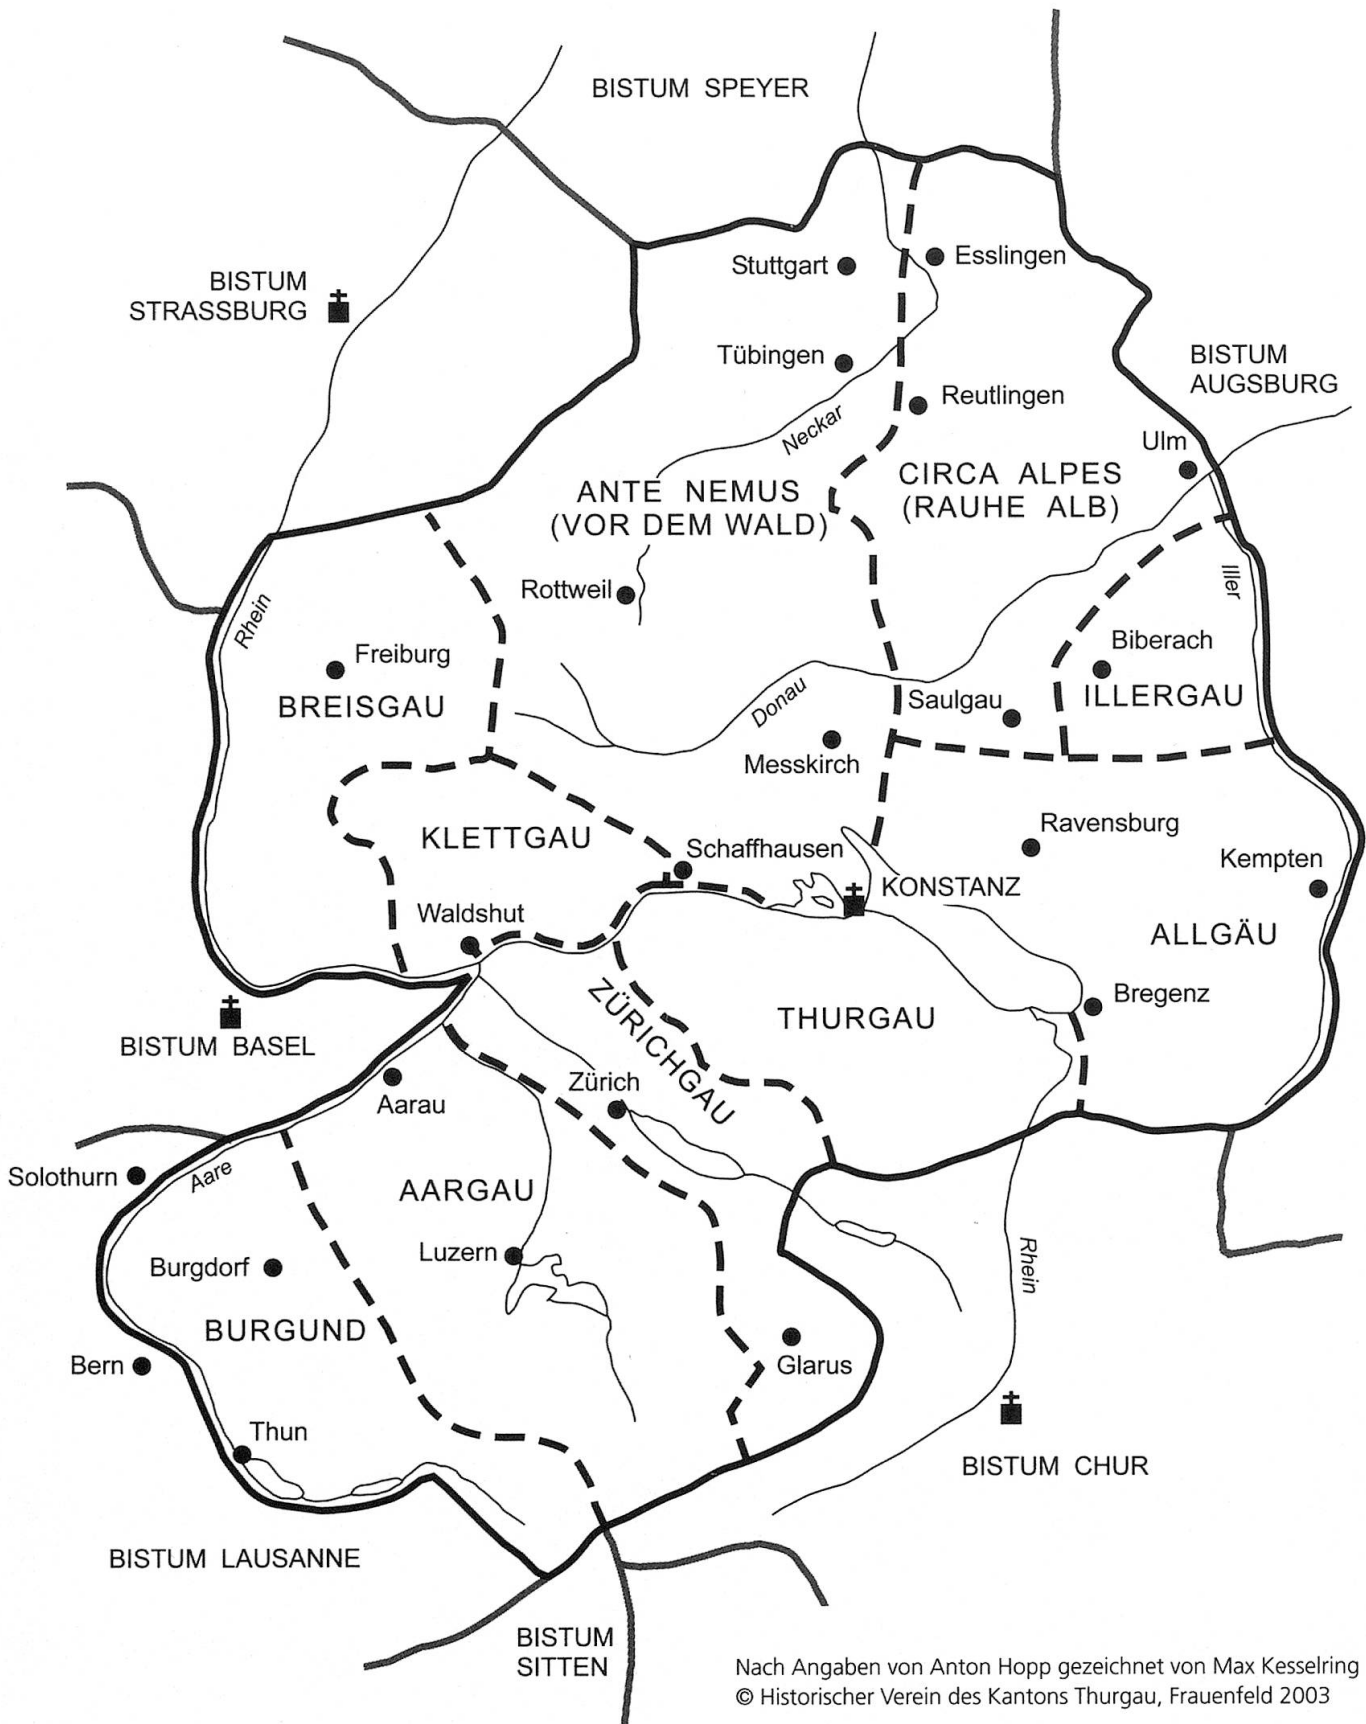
BISTUM SPEYER

BISTUM STRASSBURG

Stuttgart

Esslingen

Tübingen

Reutlingen

BISTUM AUGSBURG

Neckar

Ulm

ANTE NEMUS (VOR DEM WALD)

CIRCA ALPES (RAUHE ALB)

Rottweil

Iller

Rhein

Freiburg

Biberach

BREISGAU

Donau

Saulgau

ILLERGAU

Messkirch

KLETTGAU

Ravensburg

Schaffhausen

Kempten

KONSTANZ

Waldshut

ALLGÄU

ZÜRICHGAU

THURGAU

Bregenz

BISTUM BASEL

Aarau

Zürich

Solothurn

Aare

AARGAU

Rhein

Luzern

Burgdorf

BURGUND

Glarus

Bern

Thun

BISTUM CHUR

BISTUM LAUSANNE

BISTUM SITTEN

Nach Angaben von Anton Hopp gezeichnet von Max Kesselring
© Historischer Verein des Kantons Thurgau, Frauenfeld 2003